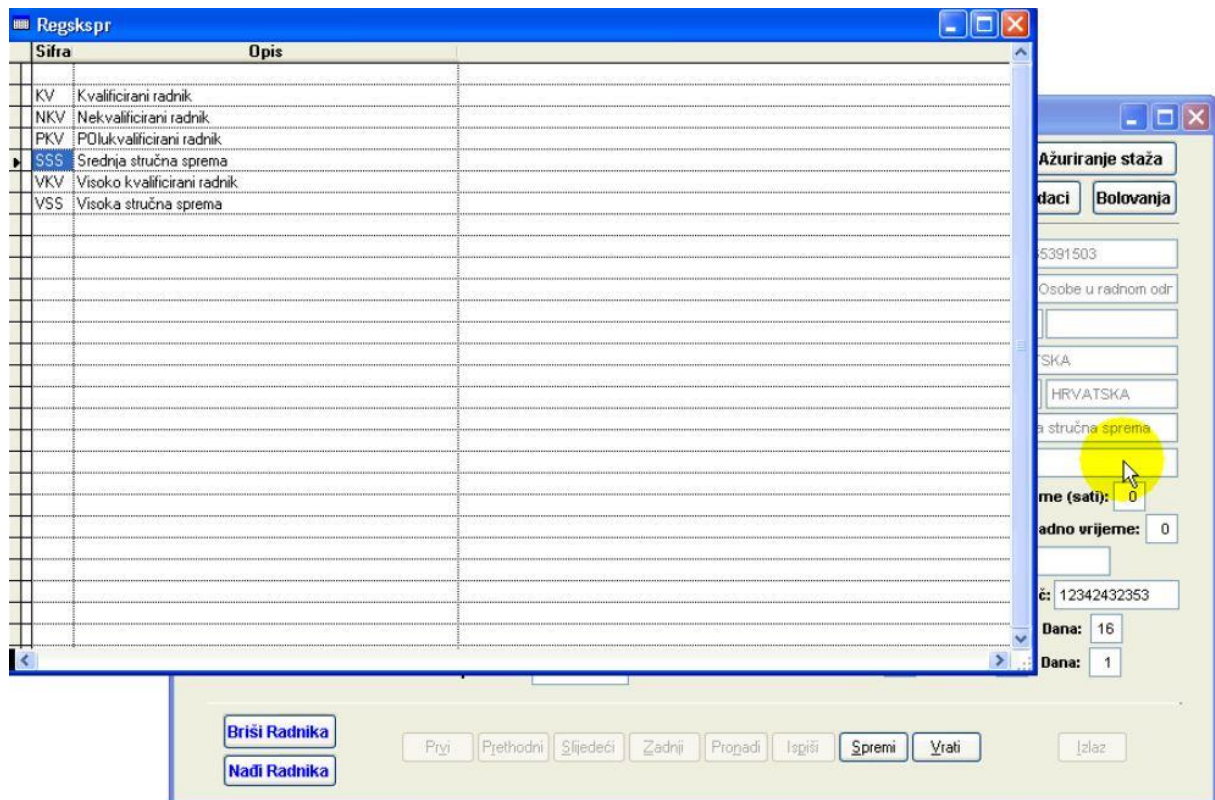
Regskspr

| Sifra | Opis |
|---|---|
| KV | Kvalificirani radnik |
| NKV | Nekvalificirani radnik |
| PKV | POlukvalificirani radnik |
| SSS | Srednja stručna sprema |
| VKV | Visoko kvalificirani radnik |
| VSS | Visoka stručna sprema |

Ažuriranje staža
daci
Bolovanja
5391503
Osobe u radnom odr
TSKA
HRVATSKA
a stručna sprema
me (sati): 0
adno vrijeme: 0
č: 12342432353
Dana: 16
Dana: 1

Briši Radnika
Nađi Radnika
Prvi
Prethodni
Sljedeći
Zadnji
Pronađi
Ispiši
Spremi
Vrati
Izlaz